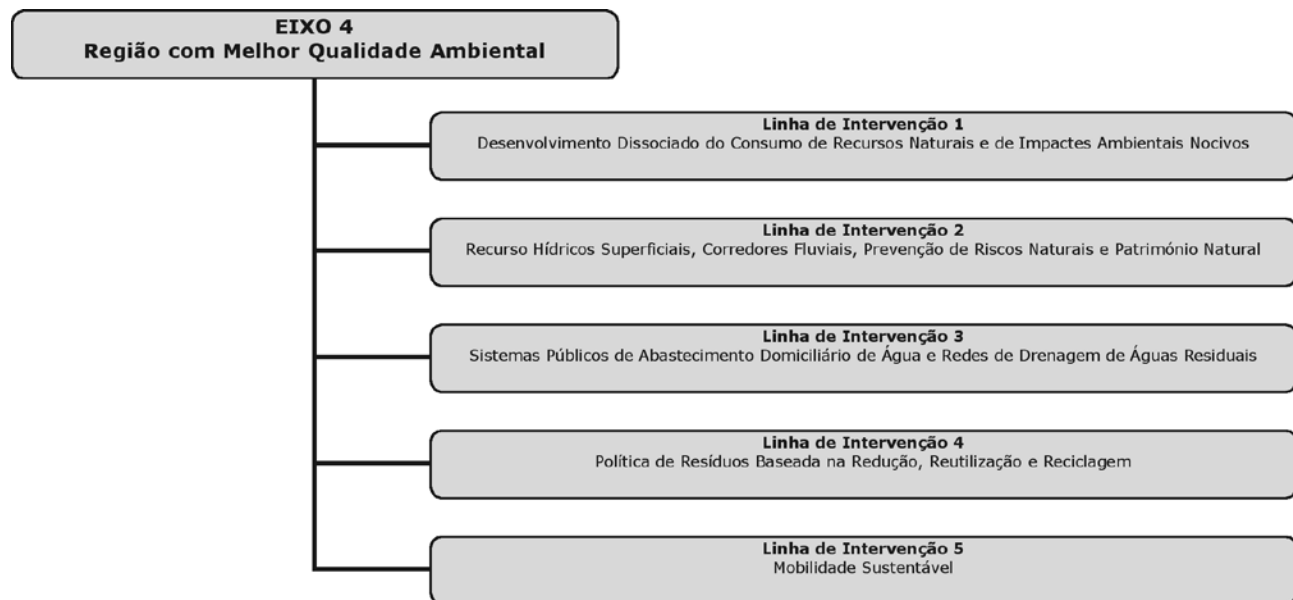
EIXO 4
Região com Melhor Qualidade Ambiental

Linha de Intervenção 1
Desenvolvimento Dissociado do Consumo de Recursos Naturais e de Impactes Ambientais Nocivos

Linha de Intervenção 2
Recurso Hídricos Superficiais, Corredores Fluviais, Prevenção de Riscos Naturais e Património Natural

Linha de Intervenção 3
Sistemas Públicos de Abastecimento Domiciliário de Água e Redes de Drenagem de Águas Residuais

Linha de Intervenção 4
Política de Resíduos Baseada na Redução, Reutilização e Reciclagem

Linha de Intervenção 5
Mobilidade Sustentável